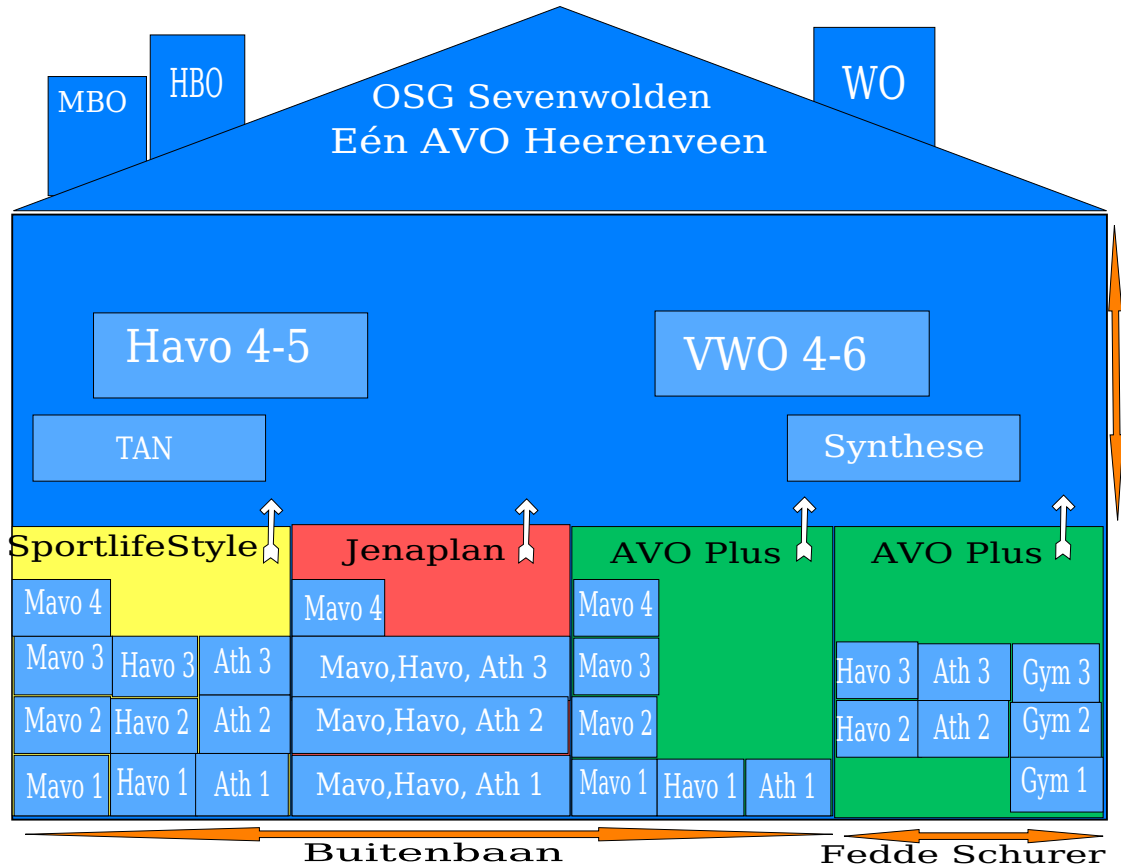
MBO
HBO
OSG Sevenwolden
Eén AVO Heerenveen
WO

Havo 4-5
VWO 4-6
TAN
Synthese

SportlifeStyle
Mavo 4
Mavo 3
Havo 3
Ath 3
Mavo 2
Havo 2
Ath 2
Mavo 1
Havo 1
Ath 1

Jenaplan
Mavo 4
Mavo,Havo, Ath 3
Mavo,Havo, Ath 2
Mavo,Havo, Ath 1

AVO Plus
Mavo 4
Mavo 3
Mavo 2
Mavo 1
Havo 1
Ath 1

AVO Plus
Havo 3
Ath 3
Gym 3
Havo 2
Ath 2
Gym 2
Gym 1

Buitenbaan
Fedde Schurer